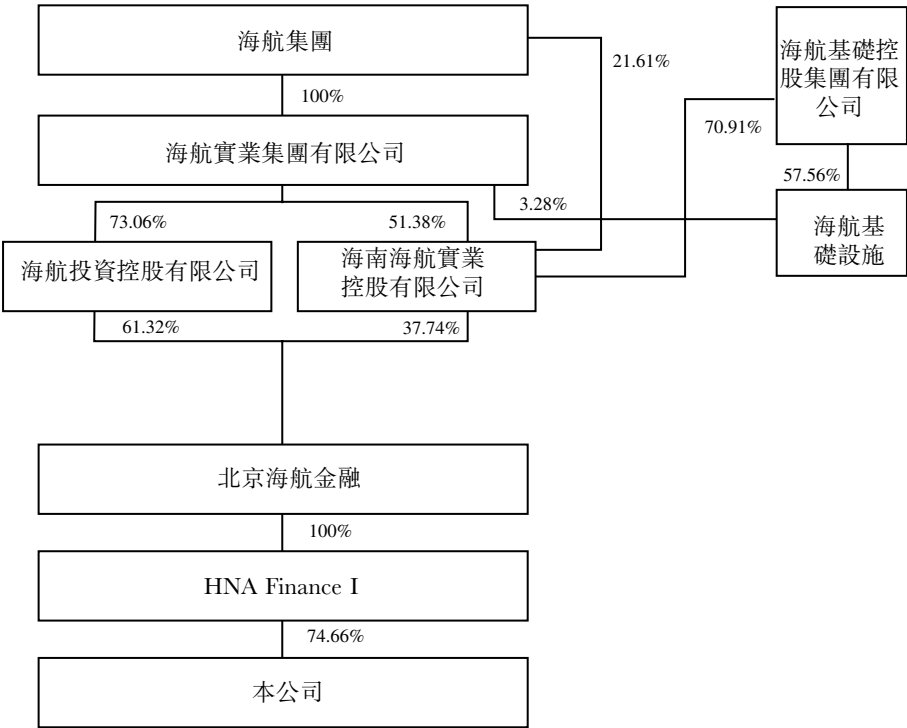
海航集團

21.61%

海航基礎控股集團有限公司

100%

70.91%

海航實業集團有限公司

57.56%

73.06%

51.38%

3.28%

海航基礎設施

海航投資控股有限公司

海南海航實業控股有限公司

61.32%

37.74%

北京海航金融

100%

HNA Finance I

74.66%

本公司